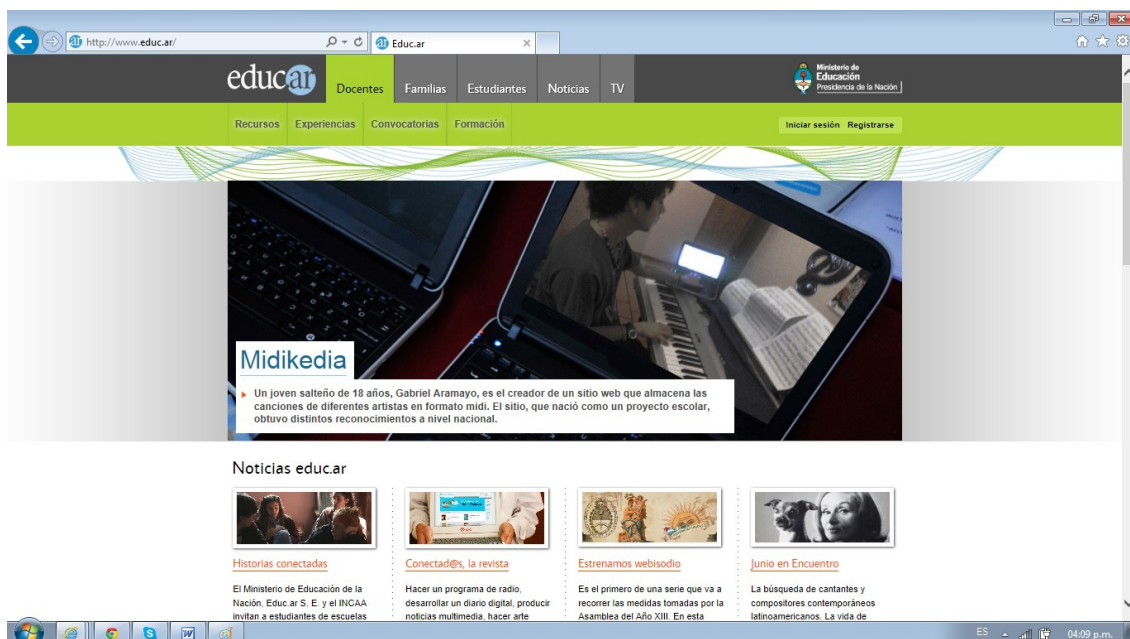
http://www.educ.ar/

Educ.ar

educ.ar

Docentes Familias Estudiantes Noticias TV

Ministerio de Educación Presidencia de la Nación

Recursos Experiencias Convocatorias Formación

Iniciar sesión Registrarse

Midikedia

Un joven salteño de 18 años, Gabriel Aramayo, es el creador de un sitio web que almacena las canciones de diferentes artistas en formato midi. El sitio, que nació como un proyecto escolar, obtuvo distintos reconocimientos a nivel nacional.

Noticias educ.ar

Historias conectadas

El Ministerio de Educación de la Nación, Educ.ar S. E. y el INCAA invitan a estudiantes de escuelas

Conectad@s, la revista

Hacer un programa de radio, desarrollar un diario digital, producir noticias multimedia, hacer arte

Estrenamos webisodio

Es el primero de una serie que va a recorrer las medidas tomadas por la Asamblea del Año XIII. En esta

Junio en Encuentro

La búsqueda de cantantes y compositores contemporáneos latinoamericanos. La vida de

ES 04:09 p.m.